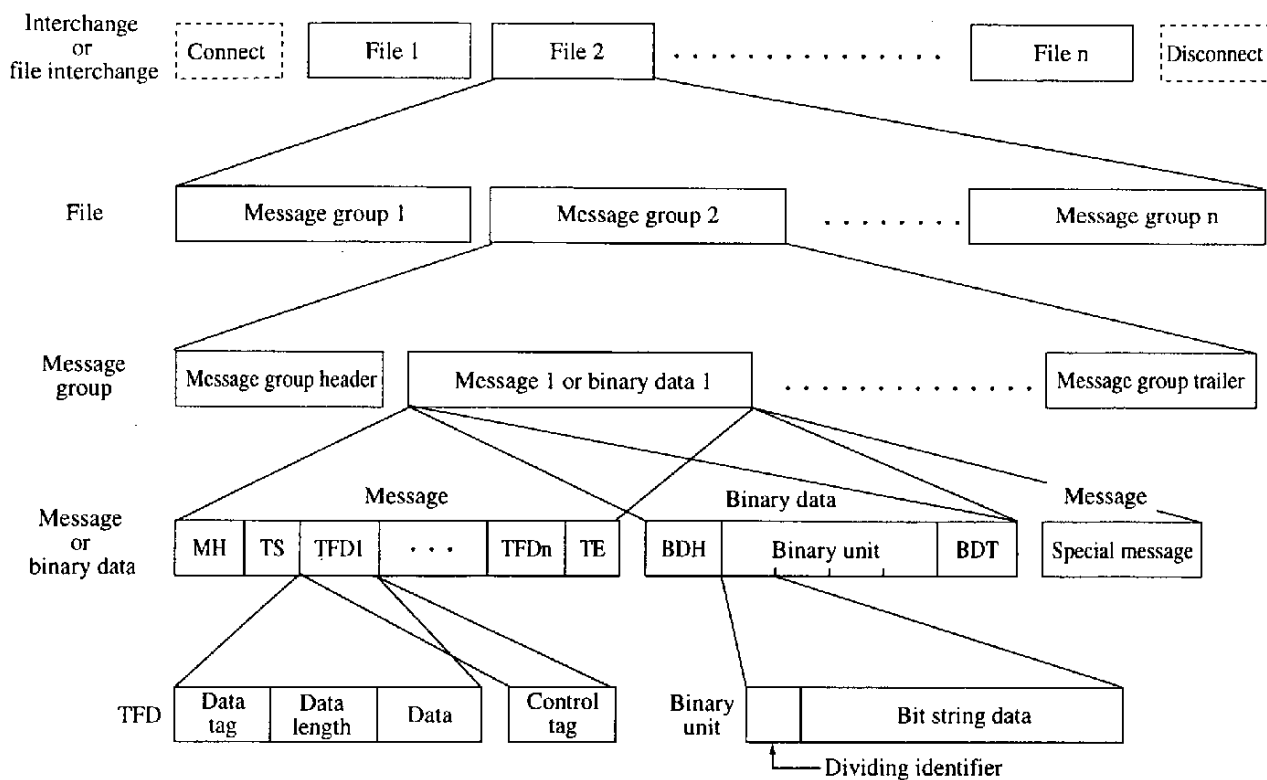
Interchange or file interchange

Connect

File 1

File 2

File n

Disconnect

File

Message group 1

Message group 2

Message group n

Message group

Message group header

Message 1 or binary data 1

Message group trailer

Message or binary data

Message

MH

TS

TFD1

TFDn

TE

Binary data

BDH

Binary unit

BDT

Message

Special message

TFD

Data tag

Data length

Data

Control tag

Binary unit

Bit string data

Dividing identifier